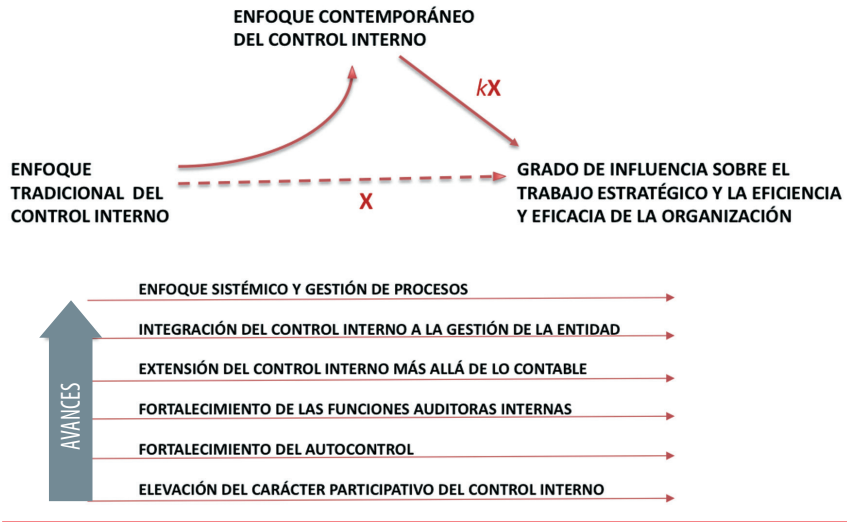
ENFOQUE CONTEMPORÁNEO DEL CONTROL INTERNO

$k$X

ENFOQUE TRADICIONAL DEL CONTROL INTERNO

X

GRADO DE INFLUENCIA SOBRE EL TRABAJO ESTRATÉGICO Y LA EFICIENCIA Y EFICACIA DE LA ORGANIZACIÓN

AVANCES

ENFOQUE SISTÉMICO Y GESTIÓN DE PROCESOS

INTEGRACIÓN DEL CONTROL INTERNO A LA GESTIÓN DE LA ENTIDAD

EXTENSIÓN DEL CONTROL INTERNO MÁS ALLÁ DE LO CONTABLE

FORTALECIMIENTO DE LAS FUNCIONES AUDITORAS INTERNAS

FORTALECIMIENTO DEL AUTOCONTROL

ELEVACIÓN DEL CARÁCTER PARTICIPATIVO DEL CONTROL INTERNO